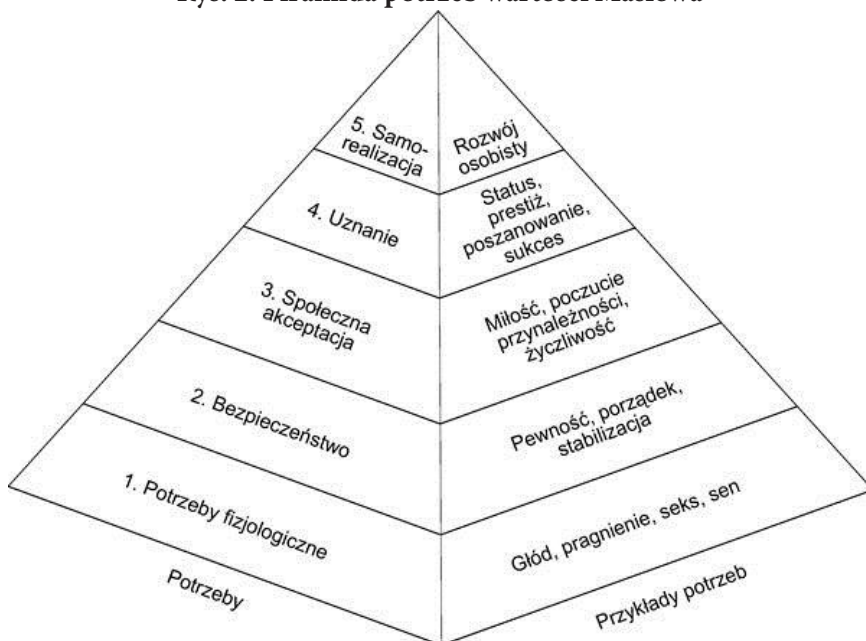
Ryc. 1. Piramida potrzeb wartości Maslowa

5. Samorealizacja

Rozwój osobisty

4. Uznanie

Status, prestiż, poszanowanie, sukces

3. Społeczna akceptacja

Miłość, poczucie przynależności, życzliwość

2. Bezpieczeństwo

Pewność, porządek, stabilizacja

1. Potrzeby fizjologiczne

Głód, pragnienie, seks, sen

Potrzeby

Przykłady potrzeb